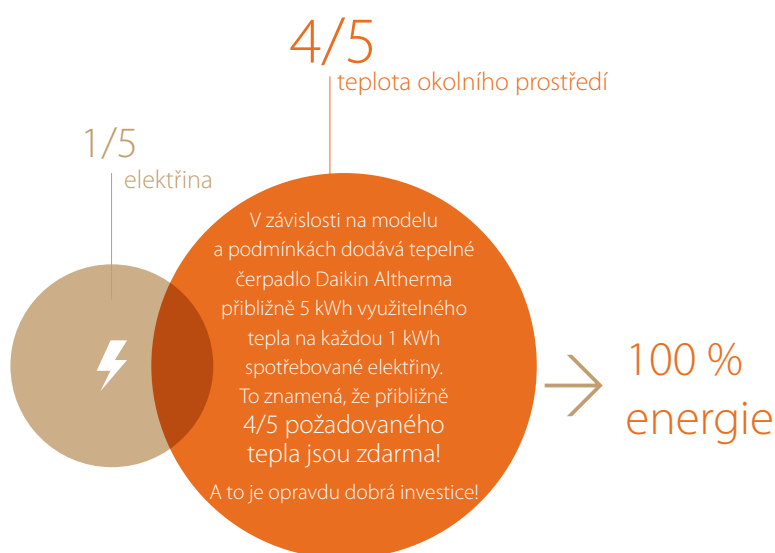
4/5
teplota okolního prostředí

1/5
elektřina

V závislosti na modelu a podmínkách dodává tepelné čerpadlo Daikin Altherma přibližně 5 kWh využitelného tepla na každou 1 kWh spotřebované elektřiny. To znamená, že přibližně 4/5 požadovaného tepla jsou zdarma!

A to je opravdu dobrá investice!

100 %
energie